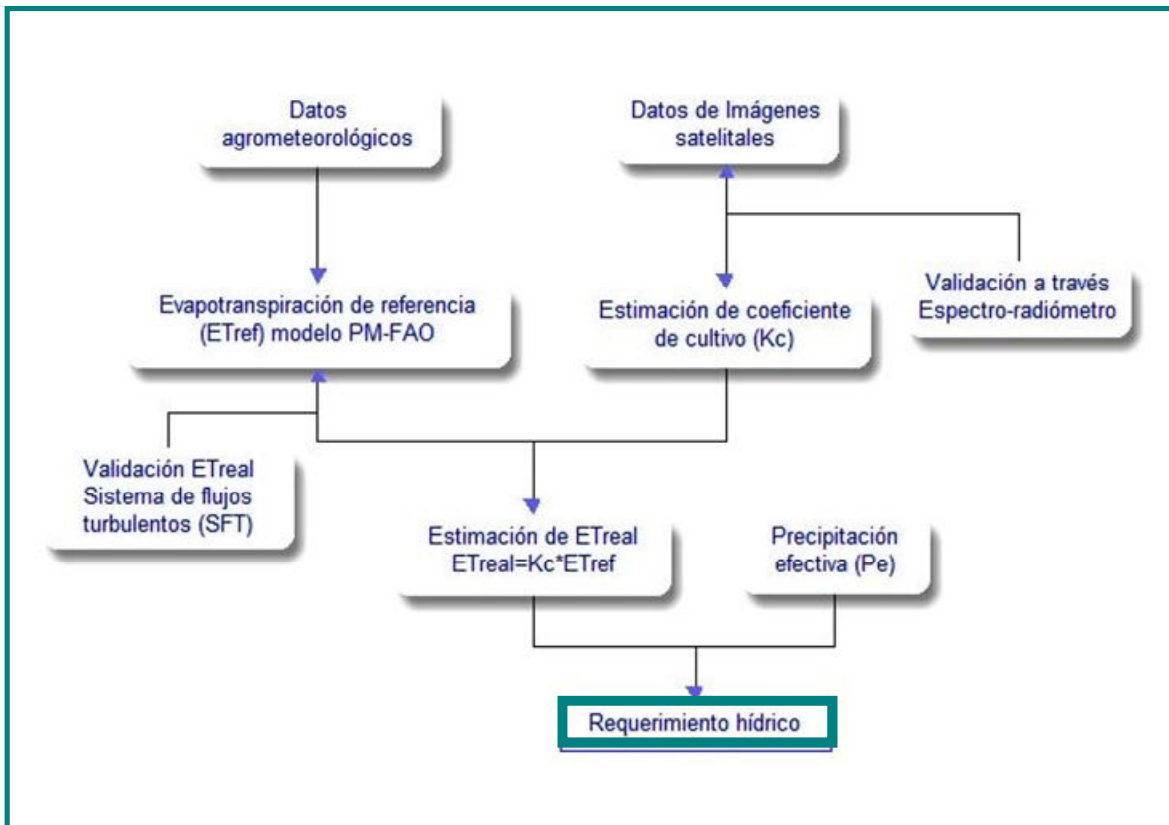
Datos agrometeorológicos

Datos de Imágenes satelitales

Validación a través Espectro-radiómetro

Evapotranspiración de referencia (ETref) modelo PM-FAO

Estimación de coeficiente de cultivo (Kc)

Validación ETreal Sistema de flujos turbulentos (SFT)

Estimación de ETreal ETreal=Kc*ETref

Precipitación efectiva (Pe)

Requerimiento hídrico